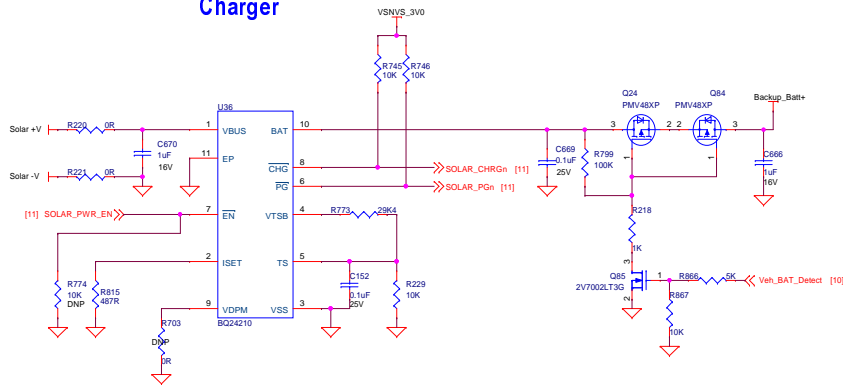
Charger

VSNVS_3V0

R745
10K

R746
10K

U36

Solar +V
R220
0R
1
VBUS

C670
1uF
16V

11
EP

Solar -V
R221
0R

[11] SOLAR_PWR_EN
7
$\overline{EN}$

2
ISET

R774
10K
DNP

R815
487R

9
VDPM

R703
DNP
0R

BQ24210

10
BAT

8
$\overline{CHG}$
SOLAR_CHRGn [11]

6
$\overline{PG}$
SOLAR_PGn [11]

4
VTSB
R773
29K4

5
TS

C152
0.1uF
25V

R229
10K

3
VSS

C669
0.1uF
25V

R799
100K

Q24
PMV48XP
3
2
1

Q84
PMV48XP
2
3
1

Backup_Batt+

C666
1uF
16V

R218
1K

Q85
2V7002LT3G
3
1
2

R866
5K
Veh_BAT_Detect [10]

R867
10K